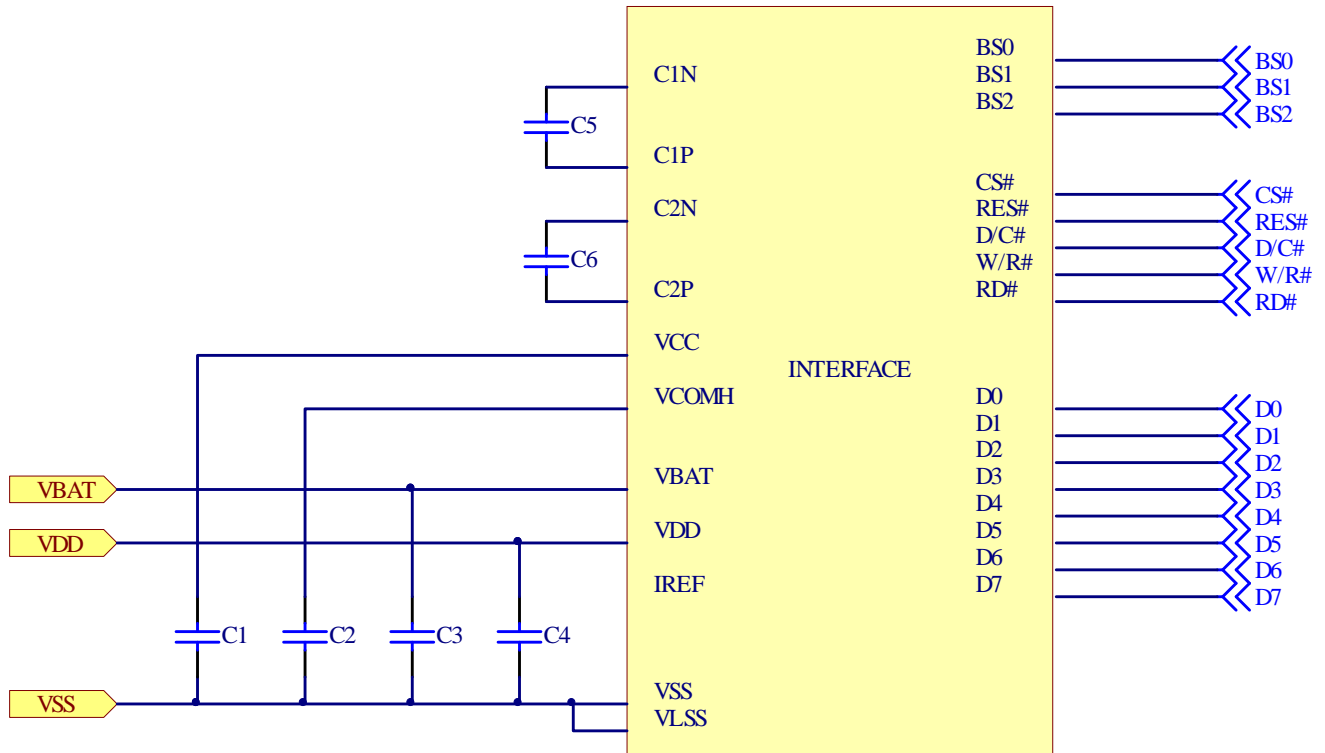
C1N
C5
C1P
C2N
C6
C2P
VCC
VCOMH
VBAT
VBAT
VDD
VDD
IREF
C1
C2
C3
C4
VSS
VSS
VLSS

INTERFACE

BS0
BS1
BS2
CS#
RES#
D/C#
W/R#
RD#
D0
D1
D2
D3
D4
D5
D6
D7

BS0
BS1
BS2
CS#
RES#
D/C#
W/R#
RD#
D0
D1
D2
D3
D4
D5
D6
D7